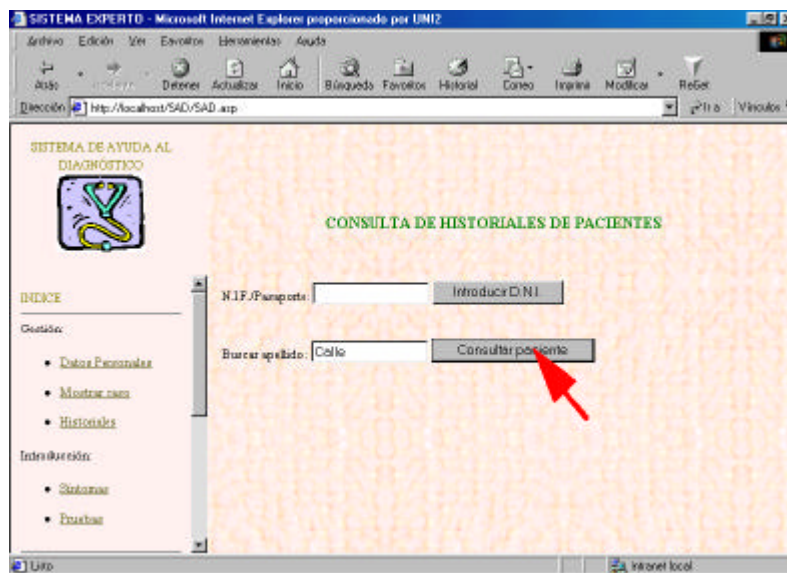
SISTEMA EXPERTO - Microsoft Internet Explorer proporcionado por UNI2

Archivo Edición Ver Favoritos Herramientas Ayuda

Atrás Adelante Detener Actualizar Inicio Búsqueda Favoritos Historial Correo Imprimir Modificar ReGet

Dirección http://localhost/SAD/SAD.asp Ir a Vínculos

SISTEMA DE AYUDA AL DIAGNÓSTICO

CONSULTA DE HISTORIALES DE PACIENTES

INDICE

Gestión:

• Datos Personales

• Mostrar casos

• Historiales

Introducción:

• Síntomas

• Pruebas

N.I.F./Pasaporte: Introducir D.N.I.

Buscar apellido: Calle Consultar paciente

Listo Intranet local